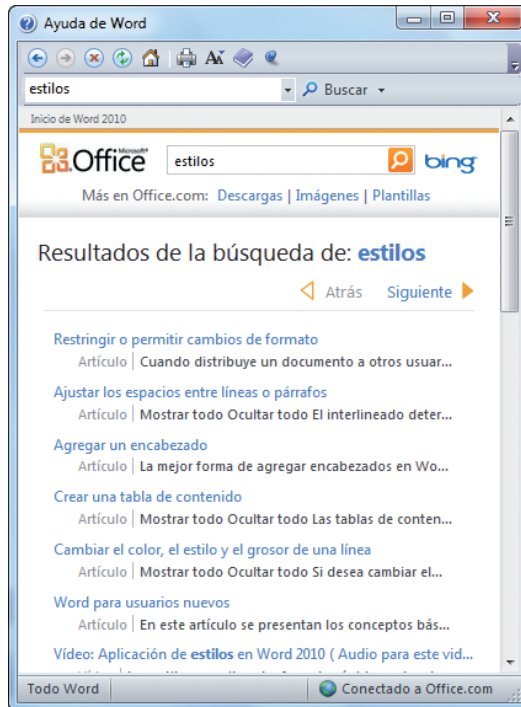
Ayuda de Word

estilos

Buscar

Inicio de Word 2010

Microsoft Office

estilos

bing

Más en Office.com: Descargas | Imágenes | Plantillas

Resultados de la búsqueda de: estilos

Atrás Siguiente

Restringir o permitir cambios de formato
Artículo | Cuando distribuye un documento a otros usuar...

Ajustar los espacios entre líneas o párrafos
Artículo | Mostrar todo Ocultar todo El interlineado deter...

Agregar un encabezado
Artículo | La mejor forma de agregar encabezados en Wo...

Crear una tabla de contenido
Artículo | Mostrar todo Ocultar todo Las tablas de conten...

Cambiar el color, el estilo y el grosor de una línea
Artículo | Mostrar todo Ocultar todo Si desea cambiar el...

Word para usuarios nuevos
Artículo | En este artículo se presentan los conceptos bás...

Vídeo: Aplicación de estilos en Word 2010 ( Audio para este vid...
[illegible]

Todo Word

Conectado a Office.com